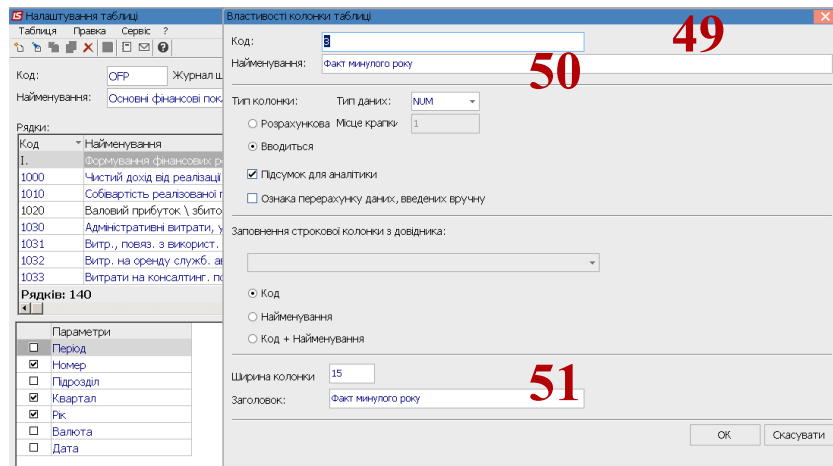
IS Налаштування таблиці
Таблиця Правка Сервіс ?

Код: OFP Журнал ш
Найменування: Основні фінансові пок

Рядки:
| Код | Найменування |
|---|---|
| I. | Формування фінансових р |
| 1000 | Чистий дохід від реалізац |
| 1010 | Собівартість реалізованої |
| 1020 | Валовий прибуток \ збито |
| 1030 | Адміністративні витрати, у |
| 1031 | Витр., повяз. з використ. |
| 1032 | Витр. на оренду служб. ав |
| 1033 | Витрати на консалтинг. по |

Рядків: 140

| | Параметри |
|---|---|
| ☐ | Період |
| ☑ | Номер |
| ☐ | Підрозділ |
| ☑ | Квартал |
| ☑ | Рік |
| ☐ | Валюта |
| ☐ | Дата |

Властивості колонки таблиці
Код: 3
Найменування: Факт минулого року
49
50
Тип колонки: Тип даних: NUM
Розрахункова Місце крапки 1
Вводиться
Підсумок для аналітики
Ознака перерахунку даних, введених вручну
Заповнення строкової колонки з довідника:
Код
Найменування
Код + Найменування
Ширина колонки 15
Заголовок: Факт минулого року
51
ОК Скасувати